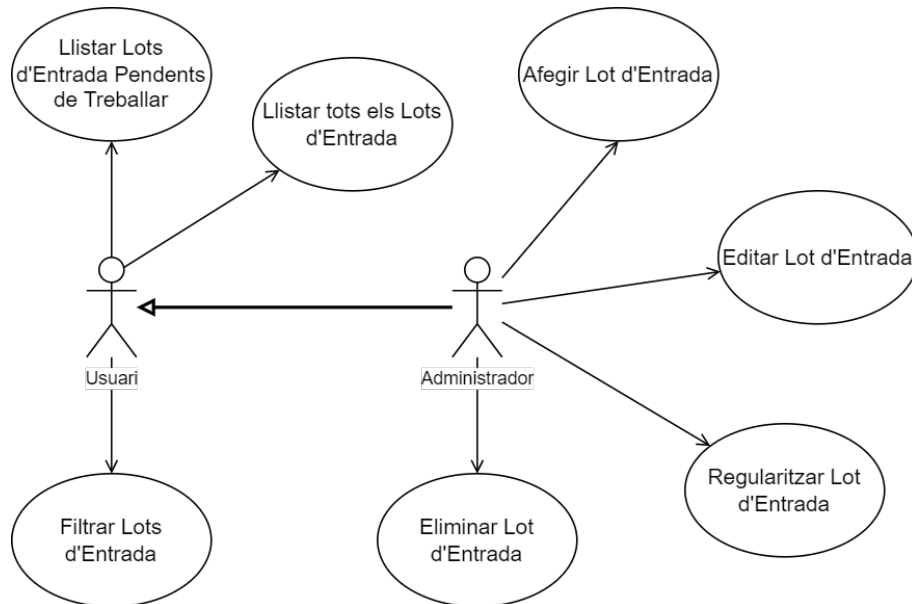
Llistar Lots d'Entrada Pendents de Treballar

Llistar tots els Lots d'Entrada

Afegir Lot d'Entrada

Editar Lot d'Entrada

Usuari

Administrador

Regularitzar Lot d'Entrada

Filtrar Lots d'Entrada

Eliminar Lot d'Entrada